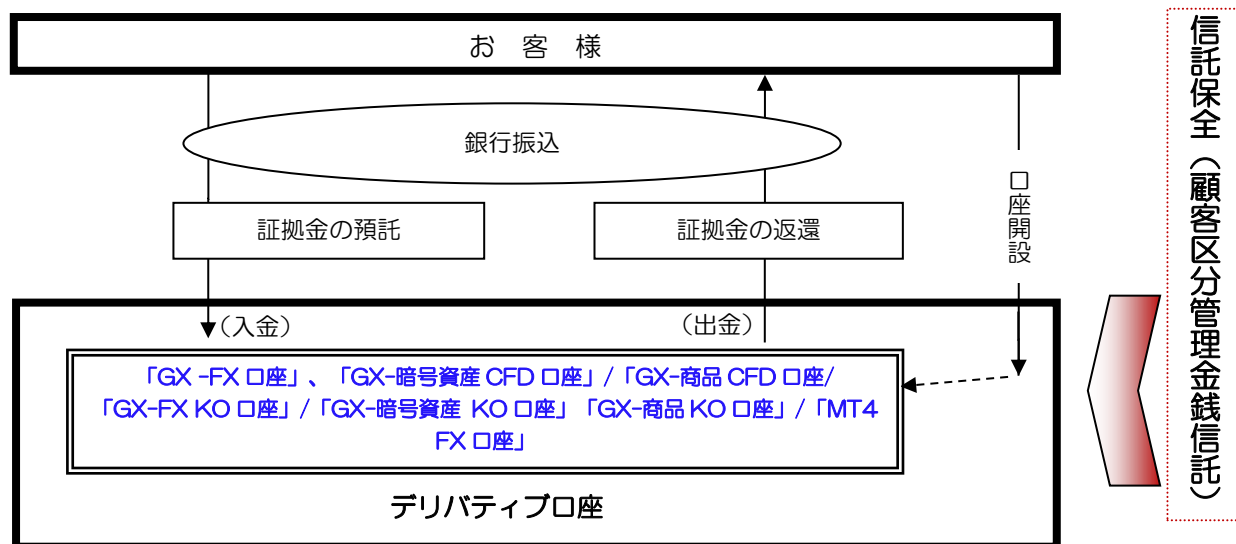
お 客 様

銀行振込

証拠金の預託

証拠金の返還

口座開設

（入金）

（出金）

「GX -FX 口座」、「GX-暗号資産 CFD 口座」/「GX-商品 CFD 口座/「GX-FX KO 口座」/「GX-暗号資産 KO 口座」「GX-商品 KO 口座」/「MT4 FX 口座」

デリバティブ口座

信託保全（顧客区分管理金銭信託）